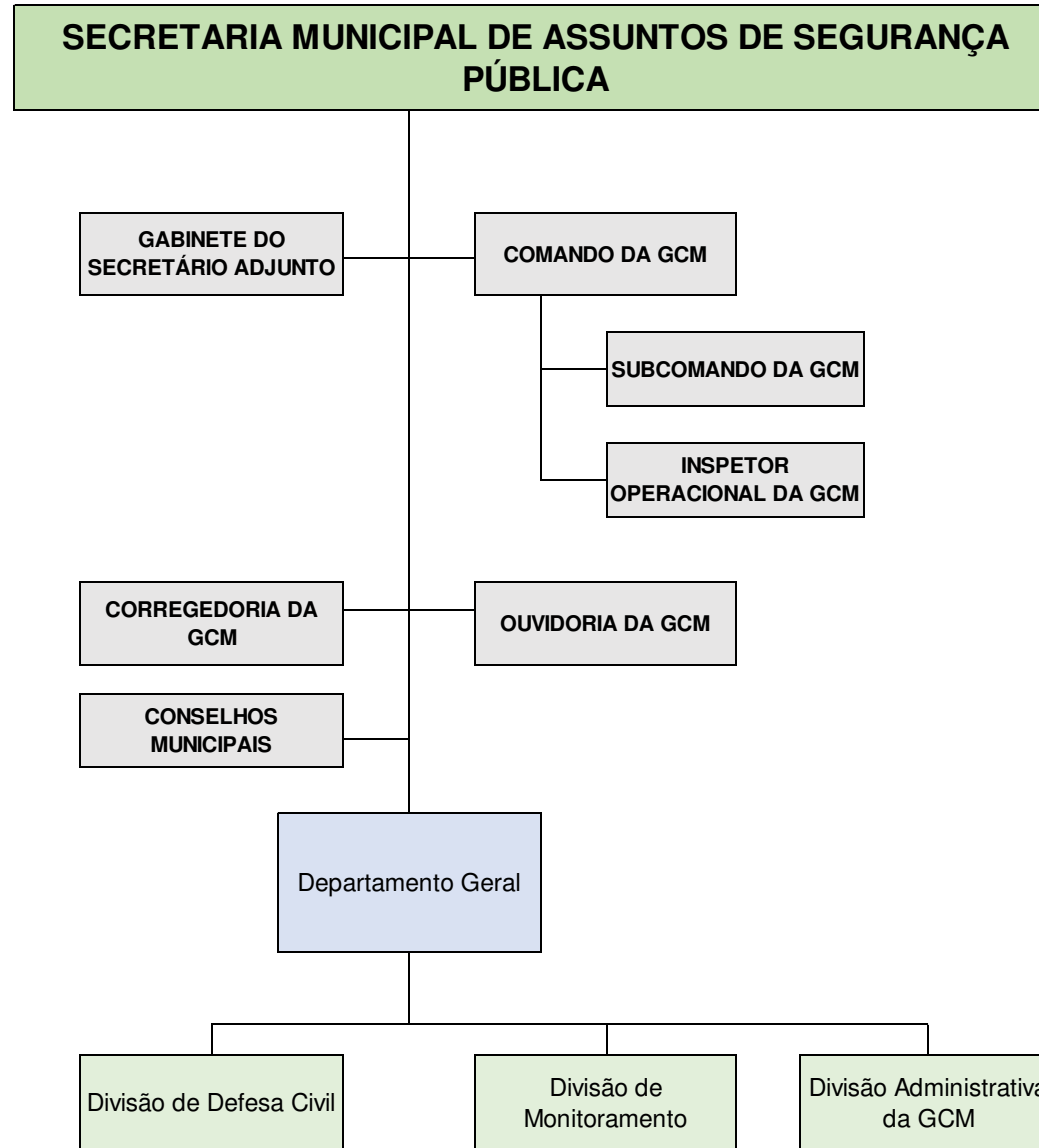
SECRETARIA MUNICIPAL DE ASSUNTOS DE SEGURANÇA PÚBLICA

GABINETE DO SECRETÁRIO ADJUNTO

COMANDO DA GCM

SUBCOMANDO DA GCM

INSPETOR OPERACIONAL DA GCM

CORREGEDORIA DA GCM

OUVIDORIA DA GCM

CONSELHOS MUNICIPAIS

Departamento Geral

Divisão de Defesa Civil

Divisão de Monitoramento

Divisão Administrativa da GCM